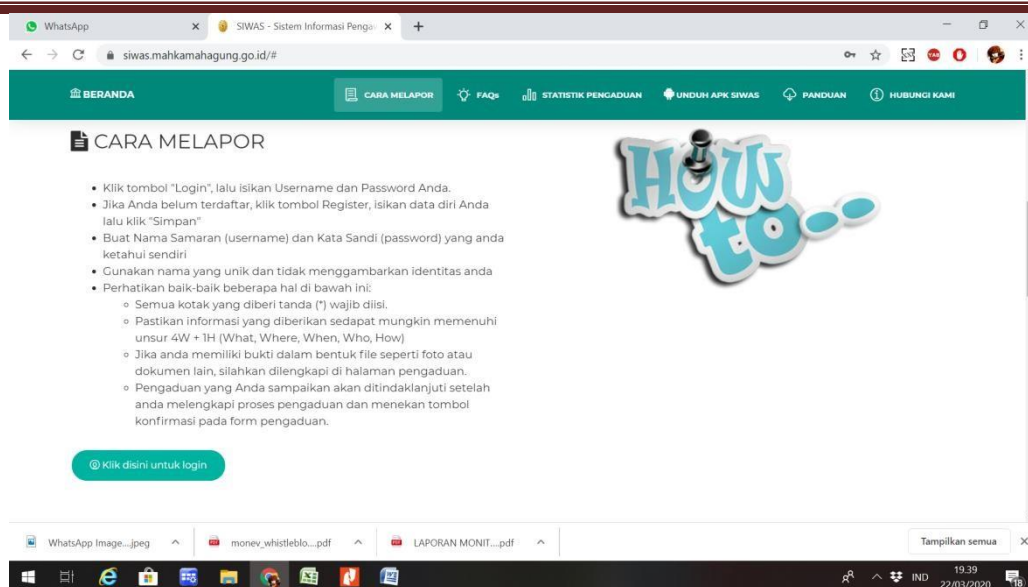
WhatsApp
SIWAS - Sistem Informasi Pengaw
siwas.mahkamahagung.go.id/#

BERANDA
CARA MELAPOR
FAQs
STATISTIK PENGADUAN
UNDUH APK SIWAS
PANDUAN
HUBUNGI KAMI

CARA MELAPOR

- Klik tombol "Login", lalu isikan Username dan Password Anda.
- Jika Anda belum terdaftar, klik tombol Register, isikan data diri Anda lalu klik "Simpan"
- Buat Nama Samaran (username) dan Kata Sandi (password) yang anda ketahui sendiri
- Gunakan nama yang unik dan tidak menggambarkan identitas anda
- Perhatikan baik-baik beberapa hal di bawah ini:
  - Semua kotak yang diberi tanda (*) wajib diisi.
  - Pastikan informasi yang diberikan sedapat mungkin memenuhi unsur 4W + 1H (What, Where, When, Who, How)
  - Jika anda memiliki bukti dalam bentuk file seperti foto atau dokumen lain, silahkan dilengkapi di halaman pengaduan.
  - Pengaduan yang Anda sampaikan akan ditindaklanjuti setelah anda melengkapi proses pengaduan dan menekan tombol konfirmasi pada form pengaduan.

HOW to...

Klik disini untuk login

WhatsApp Image....jpeg
monev_whistleblo....pdf
LAPORAN MONIT....pdf
Tampilkan semua

IND 19.39 22/03/2020